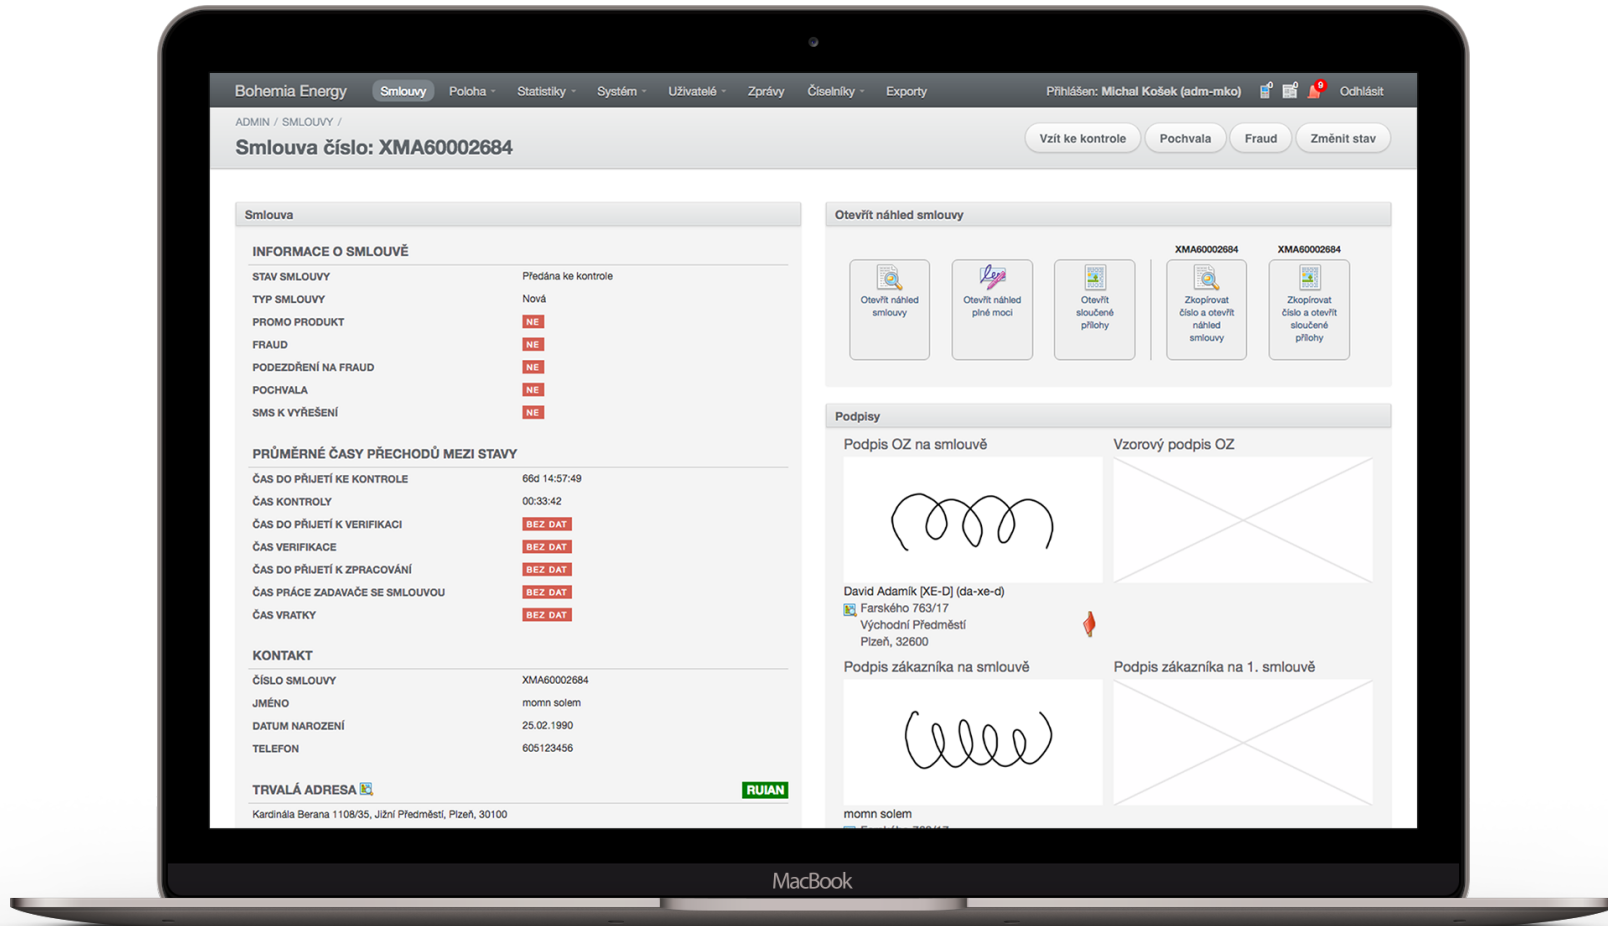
Bohemia Energy Smlouvy Poloha Statistiky Systém Uživatelé Zprávy Číselníky Exporty Přihlášen: Michal Košek (adm-mko) 9 Odhlásit

ADMIN / SMLOUVY /

Smlouva číslo: XMA60002684

Vzít ke kontrole Pochvala Fraud Změnit stav

Smlouva

INFORMACE O SMLOUVĚ

| | |
|---|---|
| STAV SMLOUVY | Předána ke kontrole |
| TYP SMLOUVY | Nová |
| PROMO PRODUKT | NE |
| FRAUD | NE |
| PODEZDŘENÍ NA FRAUD | NE |
| POCHVALA | NE |
| SMS K VYŘEŠENÍ | NE |

PRŮMĚRNÉ ČASY PŘECHODŮ MEZI STAVY

| | |
|---|---|
| ČAS DO PŘIJETÍ KE KONTROLE | 66d 14:57:49 |
| ČAS KONTROLY | 00:33:42 |
| ČAS DO PŘIJETÍ K VERIFIKACI | BEZ DAT |
| ČAS VERIFIKACE | BEZ DAT |
| ČAS DO PŘIJETÍ K ZPRACOVÁNÍ | BEZ DAT |
| ČAS PRÁCE ZADAVAČE SE SMLOUVOU | BEZ DAT |
| ČAS VRATKY | BEZ DAT |

KONTAKT

| | |
|---|---|
| ČÍSLO SMLOUVY | XMA60002684 |
| JMÉNO | momn solem |
| DATUM NAROZENÍ | 25.02.1990 |
| TELEFON | 605123456 |

TRVALÁ ADRESA RUIAN

Kardinála Berana 1108/35, Jižní Předměstí, Plzeň, 30100

Otevřít náhled smlouvy

XMA60002684 XMA60002684

Otevřít náhled smlouvy

Otevřít náhled plné moci

Otevřít sloučené přílohy

Zkopírovat číslo a otevřít náhled smlouvy

Zkopírovat číslo a otevřít sloučené přílohy

Podpisy

Podpis OZ na smlouvě

Vzorový podpis OZ

David Adamík [XE-D] (da-xe-d)
Farského 763/17
Východní Předměstí
Plzeň, 32600

Podpis zákazníka na smlouvě

Podpis zákazníka na 1. smlouvě

momn solem

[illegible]

MacBook